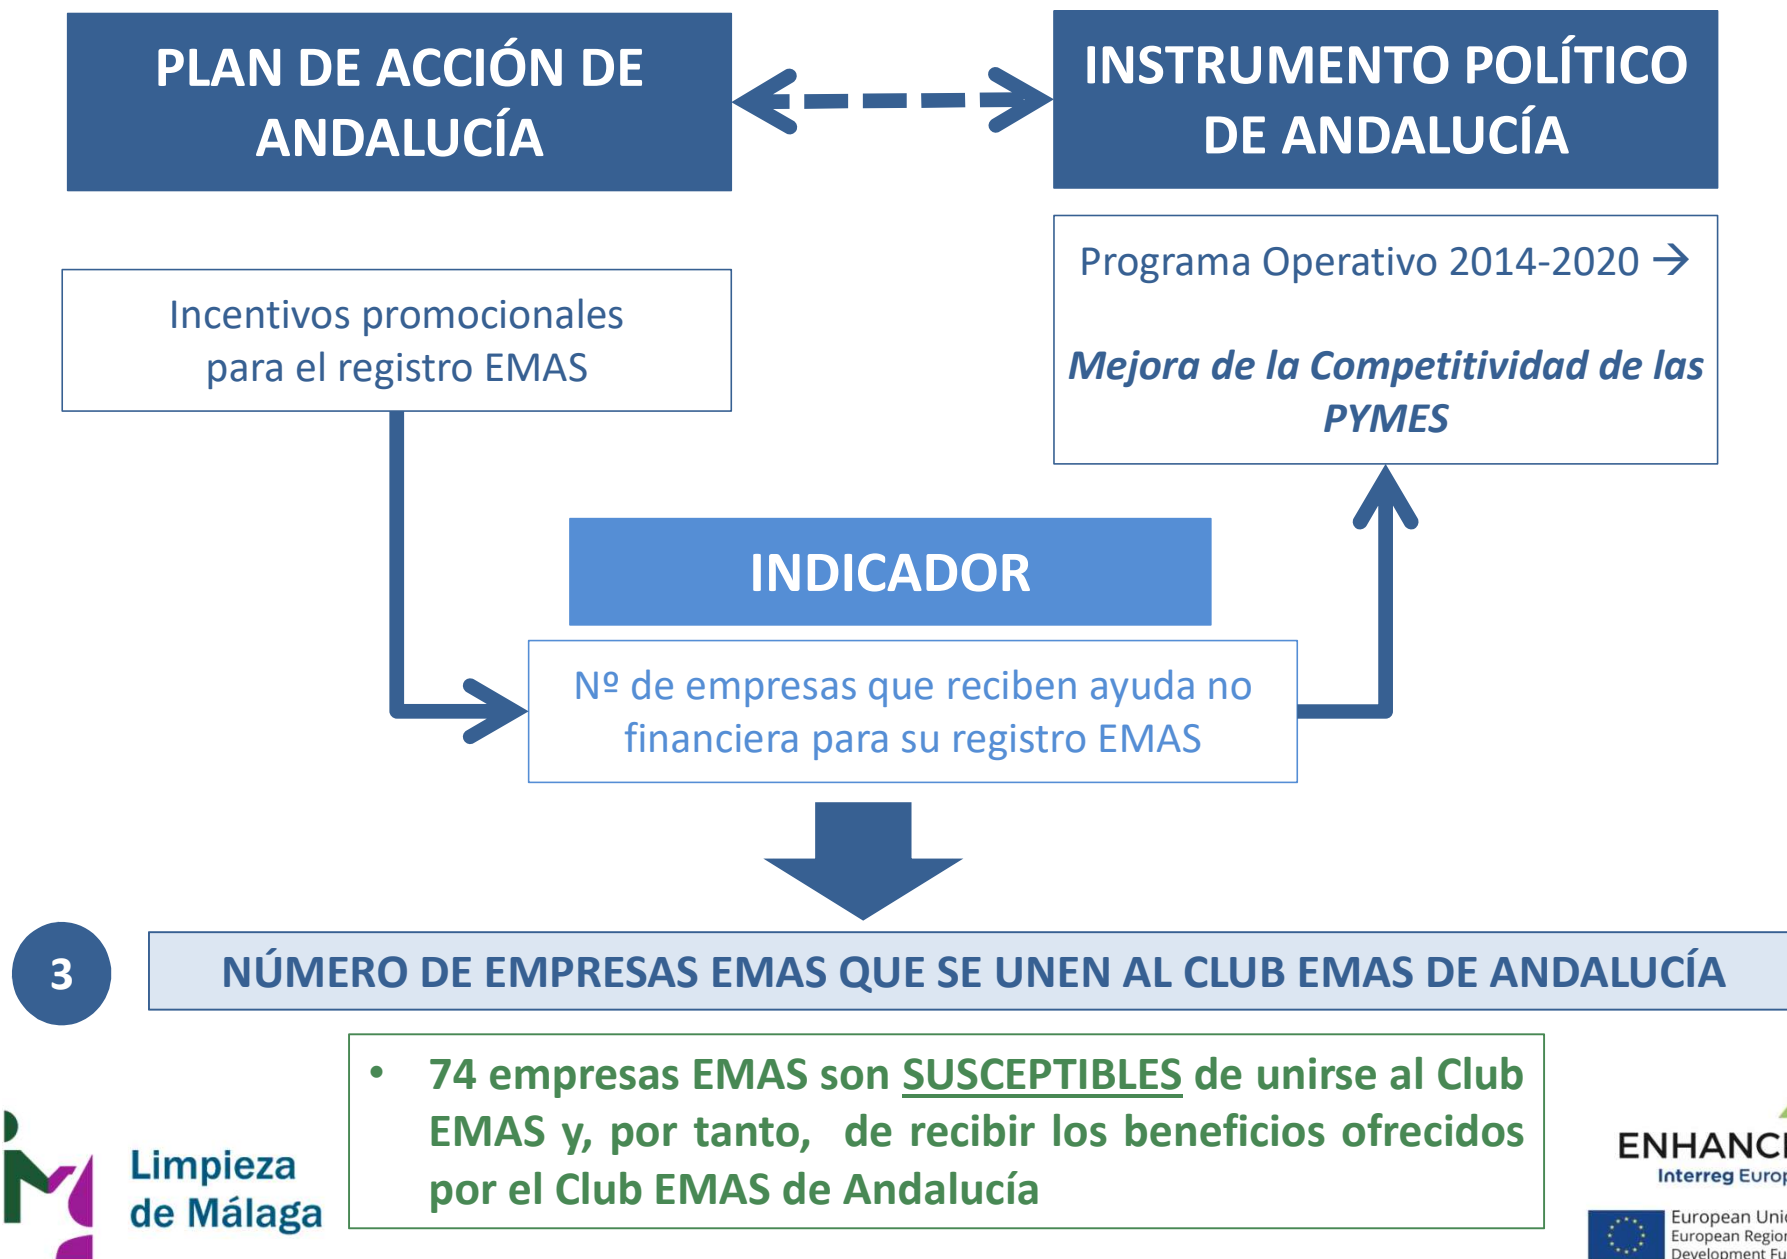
PLAN DE ACCIÓN DE ANDALUCÍA

INSTRUMENTO POLÍTICO DE ANDALUCÍA

Incentivos promocionales para el registro EMAS

Programa Operativo 2014-2020 →

Mejora de la Competitividad de las PYMES

INDICADOR

Nº de empresas que reciben ayuda no financiera para su registro EMAS

3

NÚMERO DE EMPRESAS EMAS QUE SE UNEN AL CLUB EMAS DE ANDALUCÍA

• 74 empresas EMAS son SUSCEPTIBLES de unirse al Club EMAS y, por tanto, de recibir los beneficios ofrecidos por el Club EMAS de Andalucía

Limpieza de Málaga

ENHANC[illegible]
Interreg Europ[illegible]

European Uni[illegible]
European Regio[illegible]
Development Fu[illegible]